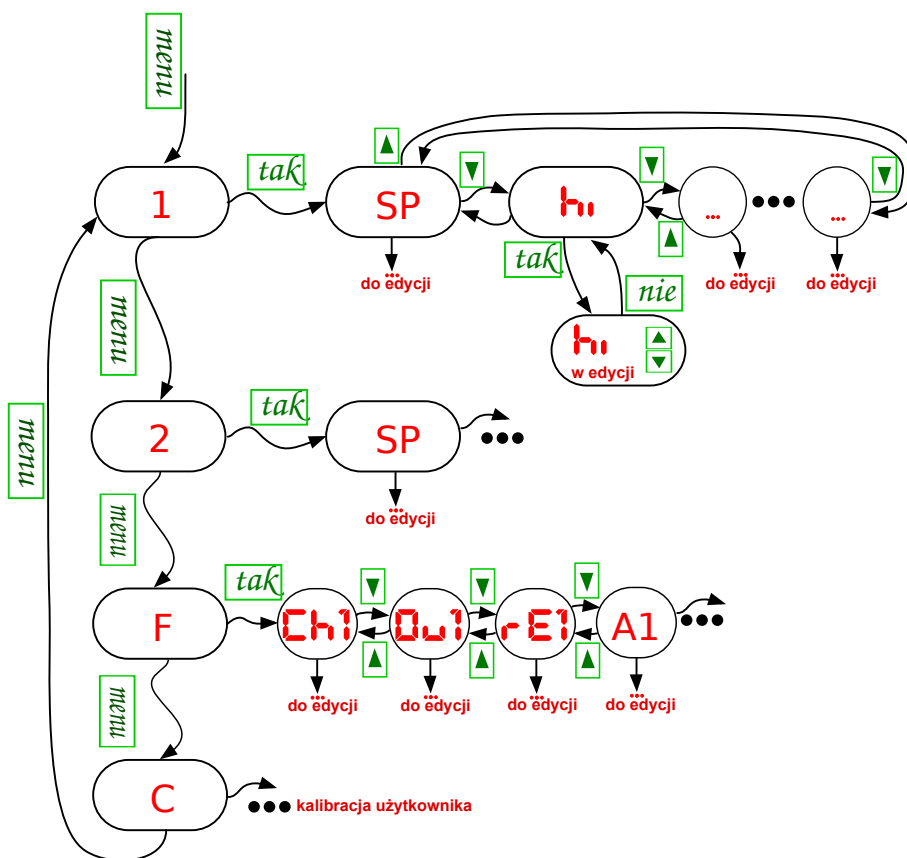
menu

1

tak

SP

do edycji

hi

...

...

do edycji

do edycji

tak

nie

hi

w edycji

menu

2

tak

SP

do edycji

menu

menu

F

tak

Ch1

Ou1

rE1

A1

do edycji

do edycji

do edycji

do edycji

menu

C

kalibracja użytkownika